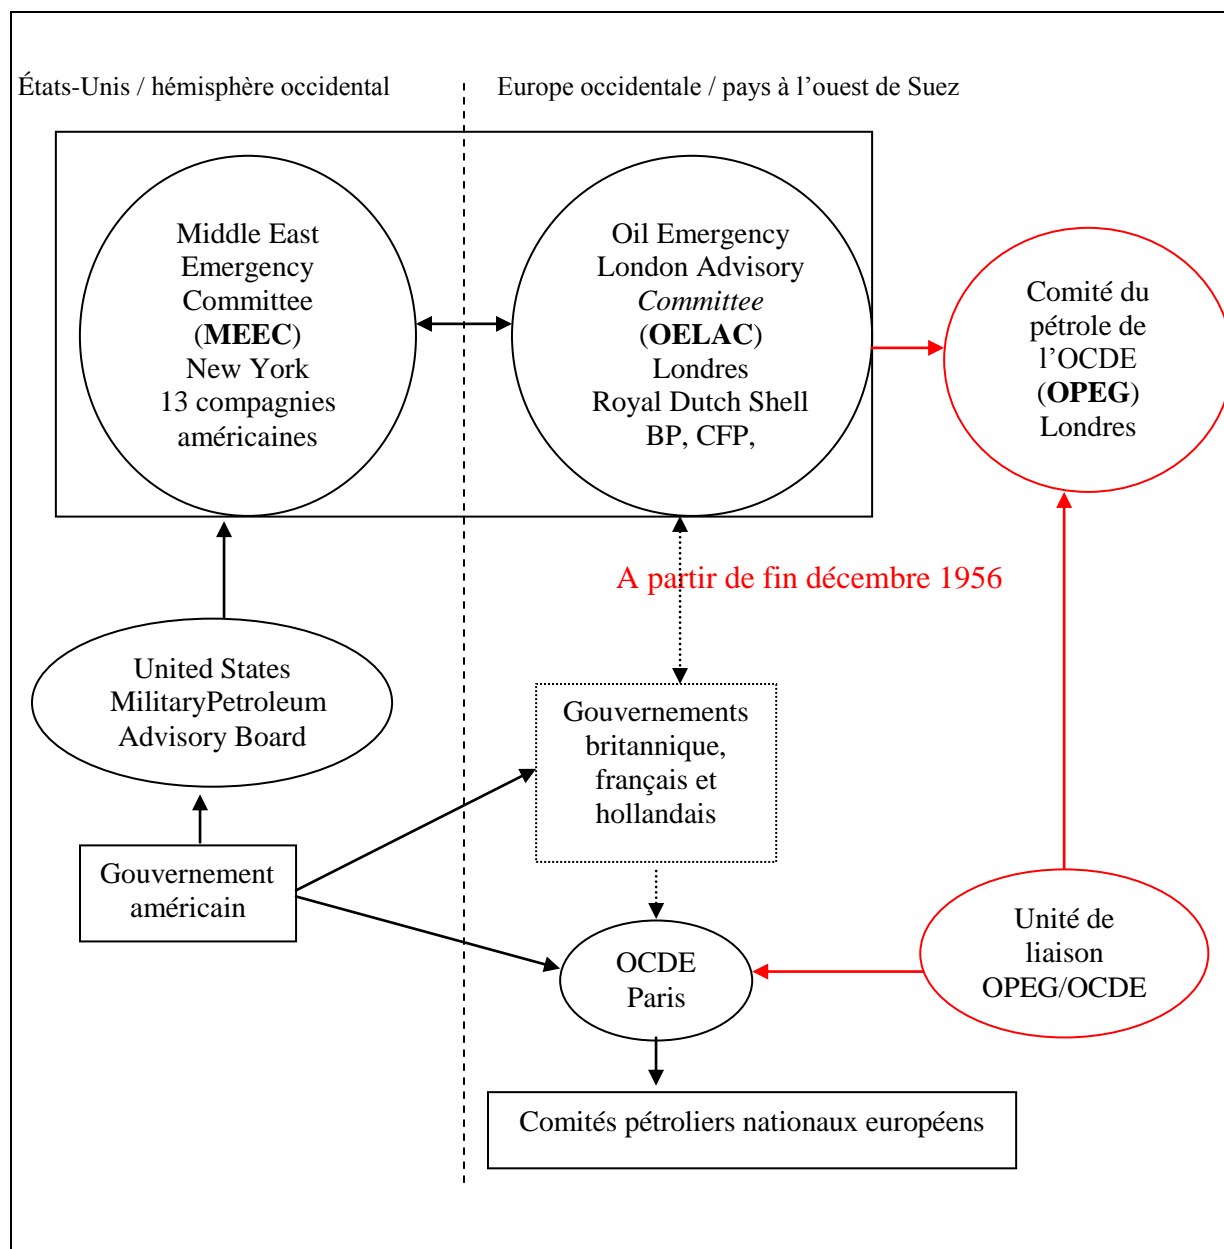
États-Unis / hémisphère occidental

Europe occidentale / pays à l'ouest de Suez

Middle East Emergency Committee (**MEEC**) New York 13 compagnies américaines

Oil Emergency London Advisory *Committee* (**OELAC**) Londres Royal Dutch Shell BP, CFP,

Comité du pétrole de l'OCDE (**OPEG**) Londres

A partir de fin décembre 1956

United States MilitaryPetroleum Advisory Board

Gouvernements britannique, français et hollandais

Gouvernement américain

OCDE Paris

Unité de liaison OPEG/OCDE

Comités pétroliers nationaux européens